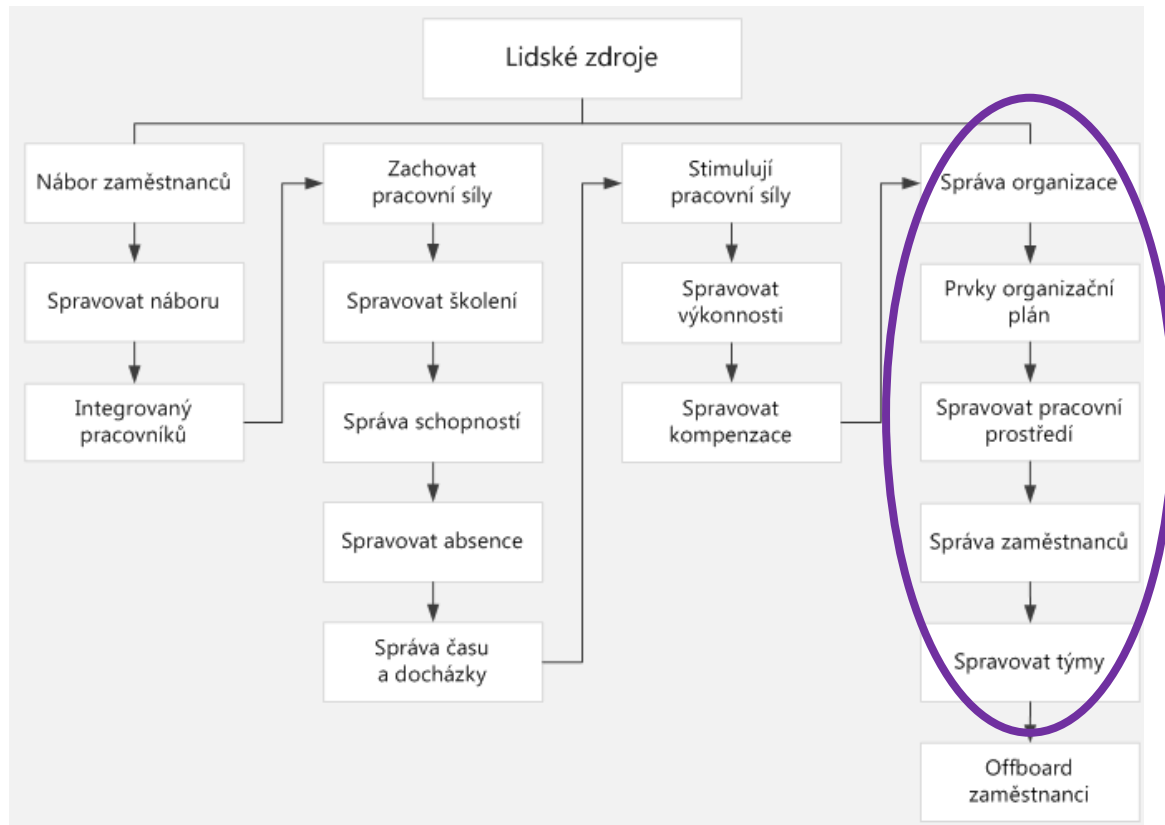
Lidské zdroje

Nábor zaměstnanců

Spravovat náboru

Integrovaný pracovníků

Zachovat pracovní síly

Spravovat školení

Správa schopností

Spravovat absence

Správa času a docházky

Stimulují pracovní síly

Spravovat výkonnosti

Spravovat kompenzace

Správa organizace

Prvky organizační plán

Spravovat pracovní prostředí

Správa zaměstnanců

Spravovat týmy

Offboard zaměstnanci